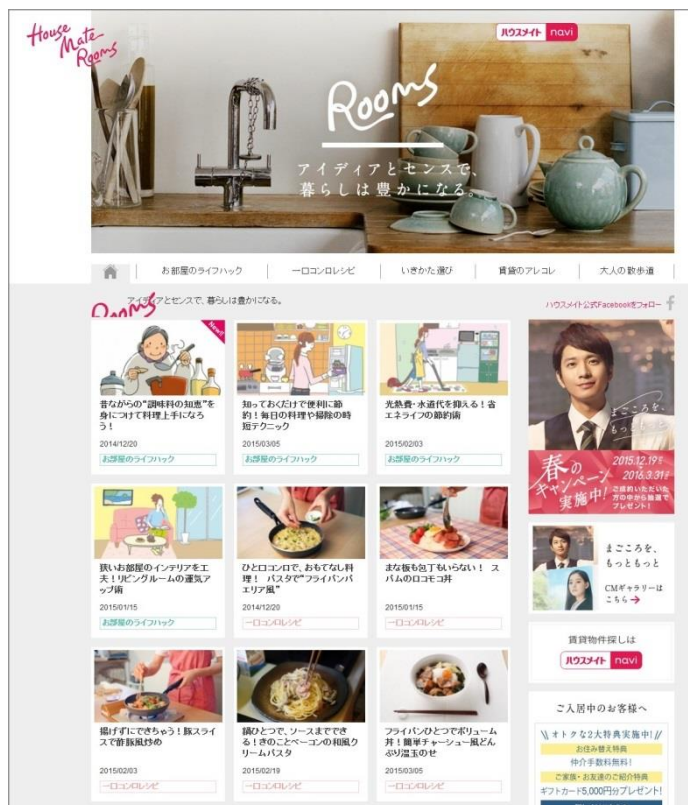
House Mate Rooms

ハウスメイト navi

Rooms

アイディアとセンスで、
暮らしは豊かになる。

お部屋のライフハック | 一口コンロレシピ | いきかた選び | 賃貸のアレコレ | 大人の散歩道

Rooms アイディアとセンスで、暮らしは豊かになる。

ハウスメイト公式Facebookをフォロー

New

昔ながらの"調味料の知恵"を身につけて料理上手になろう！
2014/12/20
お部屋のライフハック

知っておくだけで便利に節約！毎日の料理や掃除の時短テクニック
2015/03/05
お部屋のライフハック

光熱費・水道代を抑える！省エネライフの節約術
2015/02/03
お部屋のライフハック

狭いお部屋のインテリアを工夫！リビングルームの運気アップ術
2015/01/15
お部屋のライフハック

ひとロコンロで、おもてなし料理！ パスタで"フライパンパエリア風"
2014/12/20
一口コンロレシピ

まな板も包丁もいらない！ スパムのロコモコ丼
2015/01/15
一口コンロレシピ

揚げずにできちゃう！豚スライスで酢豚風炒め
2015/02/03
一口コンロレシピ

鍋ひとつで、ソースまでできる！きのことベーコンの和風クリームパスタ
2015/02/19
一口コンロレシピ

フライパンひとつでボリューム丼！簡単チャーシュー風どんぶり温玉のせ
2015/03/05
一口コンロレシピ

まごころを、もっともっと
2015.12.19 ～ 2016.3.31
春のキャンペーン実施中！
ご契約いただいた方の中から抽選でプレゼント！

まごころを、もっともっと
CMギャラリーはこちら →

賃貸物件探しは
ハウスメイト navi

ご入居中のお客様へ
オトクな大特典実施中！
お住み替え特典
仲介手数料無料！
ご家族・お友達のご紹介特典
ギフトカード5,000円分プレゼント！